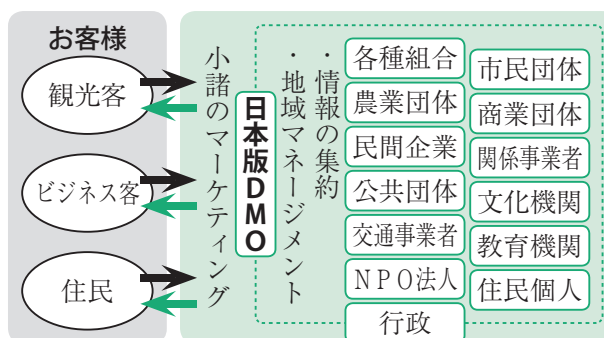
お客様

観光客

ビジネス客

住民

小諸のマーケティング

日本版DMO

・情報の集約
・地域マネージメント

各種組合
農業団体
民間企業
公共団体
交通事業者
NPO法人
行政

市民団体
商業団体
関係事業者
文化機関
教育機関
住民個人